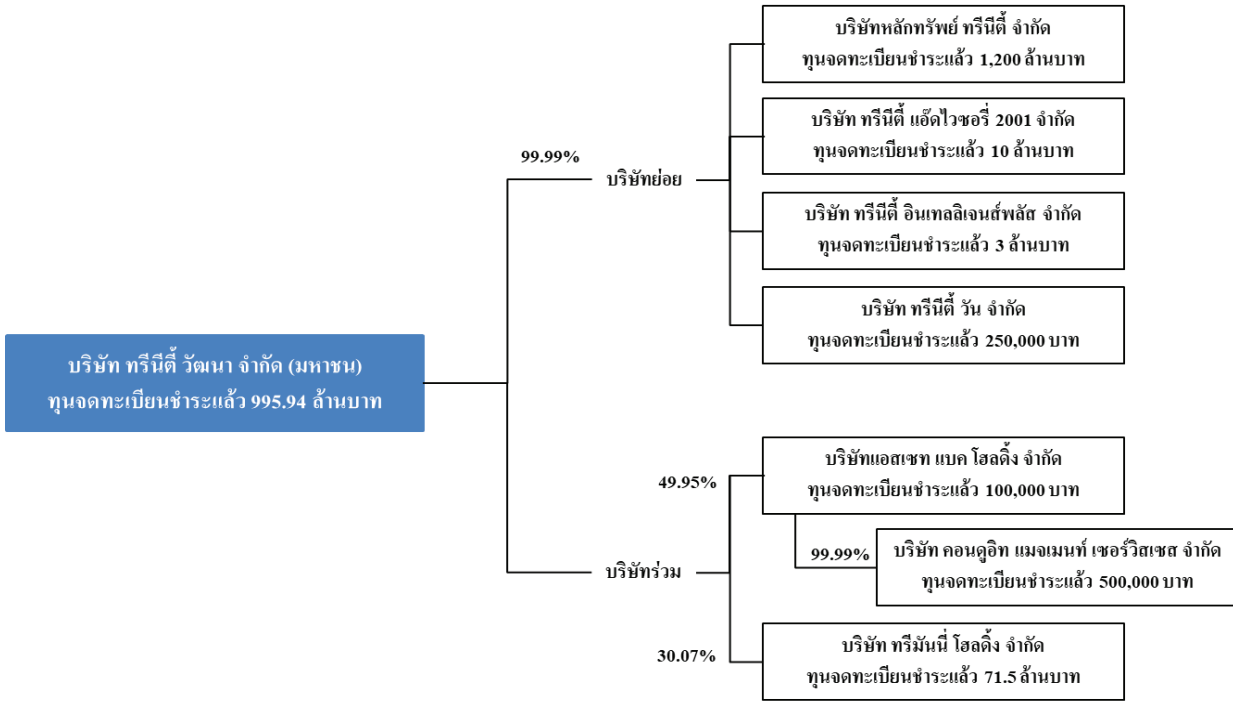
บริษัท ทรีนีตี้ วัฒนา จำกัด (มหาชน)
ทุนจดทะเบียนชำระแล้ว 995.94 ล้านบาท

99.99%

บริษัทย่อย

บริษัทหลักทรัพย์ ทรีนีตี้ จำกัด
ทุนจดทะเบียนชำระแล้ว 1,200 ล้านบาท

บริษัท ทรีนีตี้ แอ็ดไวซอรี่ 2001 จำกัด
ทุนจดทะเบียนชำระแล้ว 10 ล้านบาท

บริษัท ทรีนีตี้ อินเทลลิเจนส์พลัส จำกัด
ทุนจดทะเบียนชำระแล้ว 3 ล้านบาท

บริษัท ทรีนีตี้ วัน จำกัด
ทุนจดทะเบียนชำระแล้ว 250,000 บาท

บริษัทร่วม

49.95%

บริษัทแอสเซท แบค โฮลดิ้ง จำกัด
ทุนจดทะเบียนชำระแล้ว 100,000 บาท

99.99%

บริษัท คอนดูอิท แมจเมนท์ เซอร์วิสเซส จำกัด
ทุนจดทะเบียนชำระแล้ว 500,000 บาท

30.07%

บริษัท ทรีมันนี่ โฮลดิ้ง จำกัด
ทุนจดทะเบียนชำระแล้ว 71.5 ล้านบาท